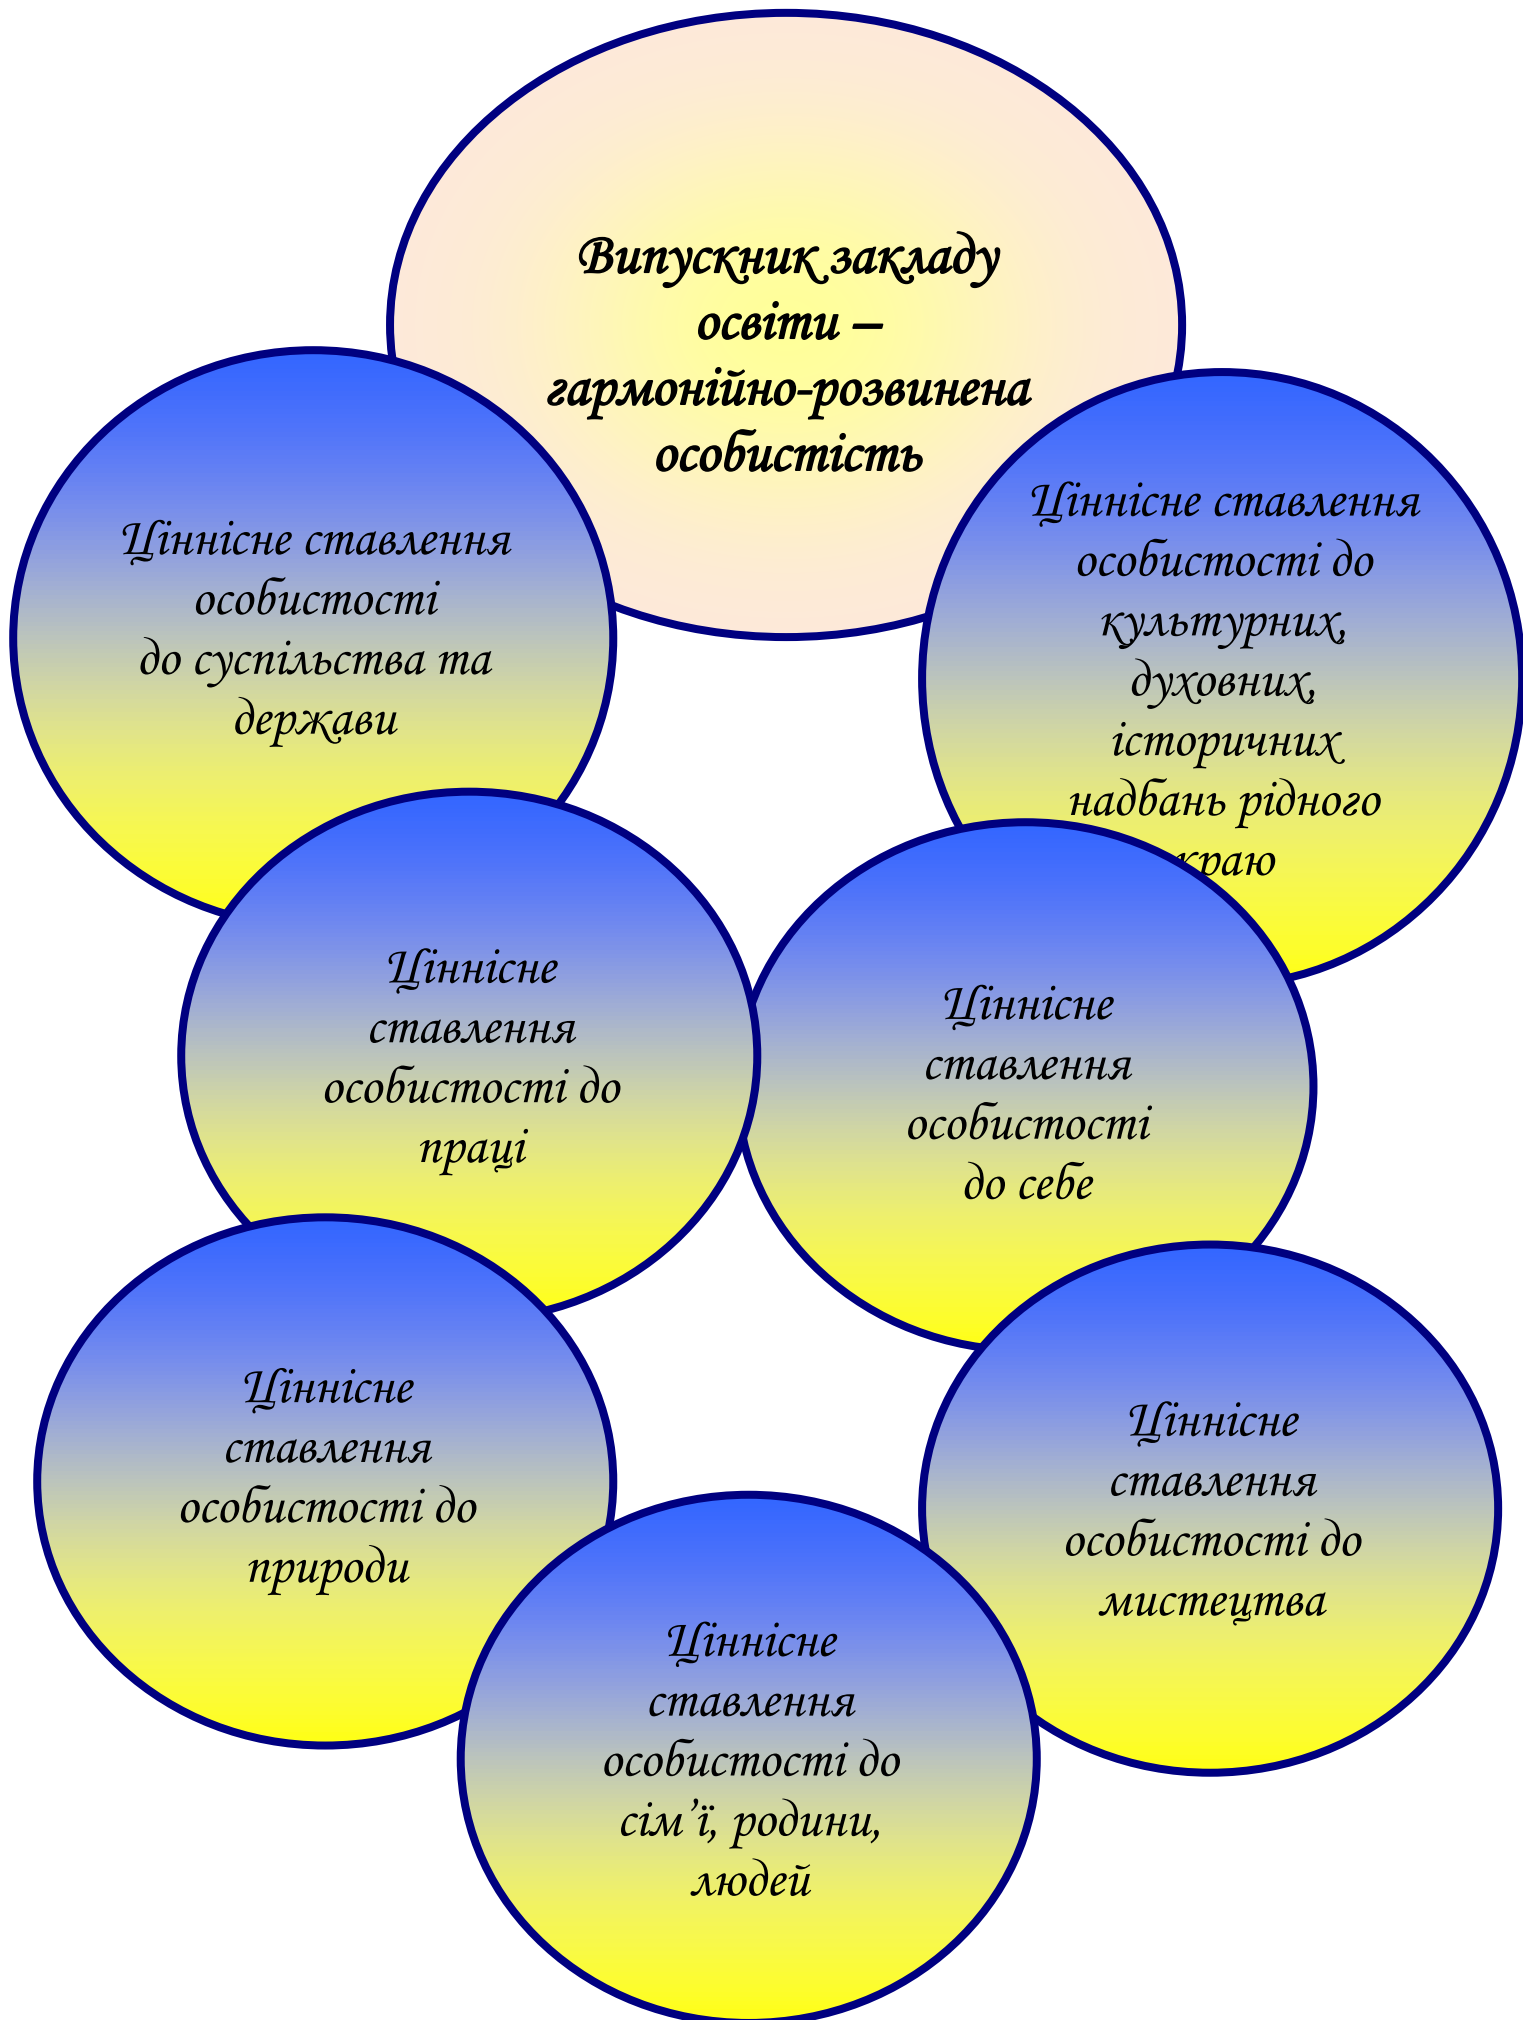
Випускник закладу освіти – гармонійно-розвинена особистість

Ціннісне ставлення особистості до суспільства та держави

Ціннісне ставлення особистості до культурних, духовних, історичних надбань рідного краю

Ціннісне ставлення особистості до праці

Ціннісне ставлення особистості до себе

Ціннісне ставлення особистості до природи

Ціннісне ставлення особистості до мистецтва

Ціннісне ставлення особистості до сім'ї, родини, людей